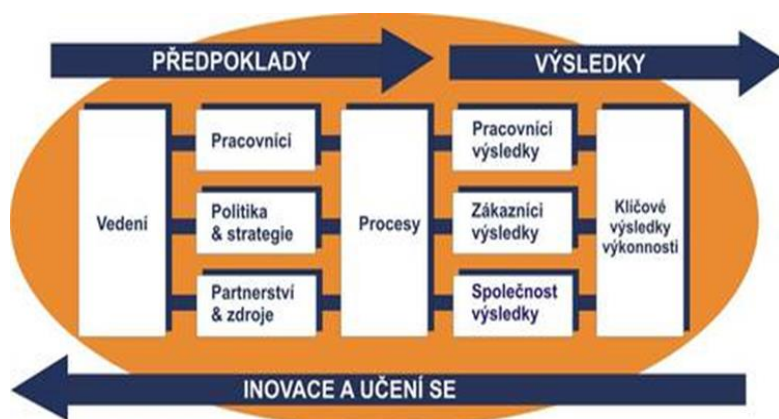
PŘEDPOKLADY

VÝSLEDKY

Vedení

Pracovníci

Politika & strategie

Partnerství & zdroje

Procesy

Pracovníci výsledky

Zákazníci výsledky

Společnost výsledky

Klíčové výsledky výkonnosti

INOVACE A UČENÍ SE